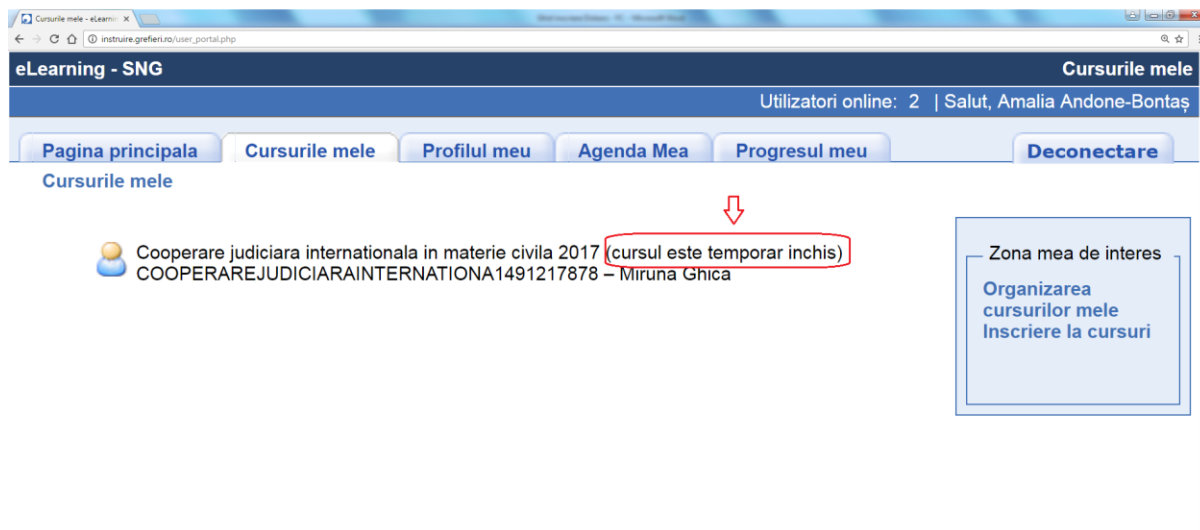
Cursurile mele - eLearnin

instruire.grefieri.ro/user_portal.php

eLearning - SNG

Cursurile mele

Utilizatori online: 2 | Salut, Amalia Andone-Bontaș

Pagina principala | Cursurile mele | Profilul meu | Agenda Mea | Progresul meu | Deconectare

Cursurile mele

Cooperare judiciara internationala in materie civila 2017 (cursul este temporar inchis)
COOPEREREJUDICIARAINTERNATIONA1491217878 – Miruna Ghica

Zona mea de interes

Organizarea cursurilor mele
Inscriere la cursuri